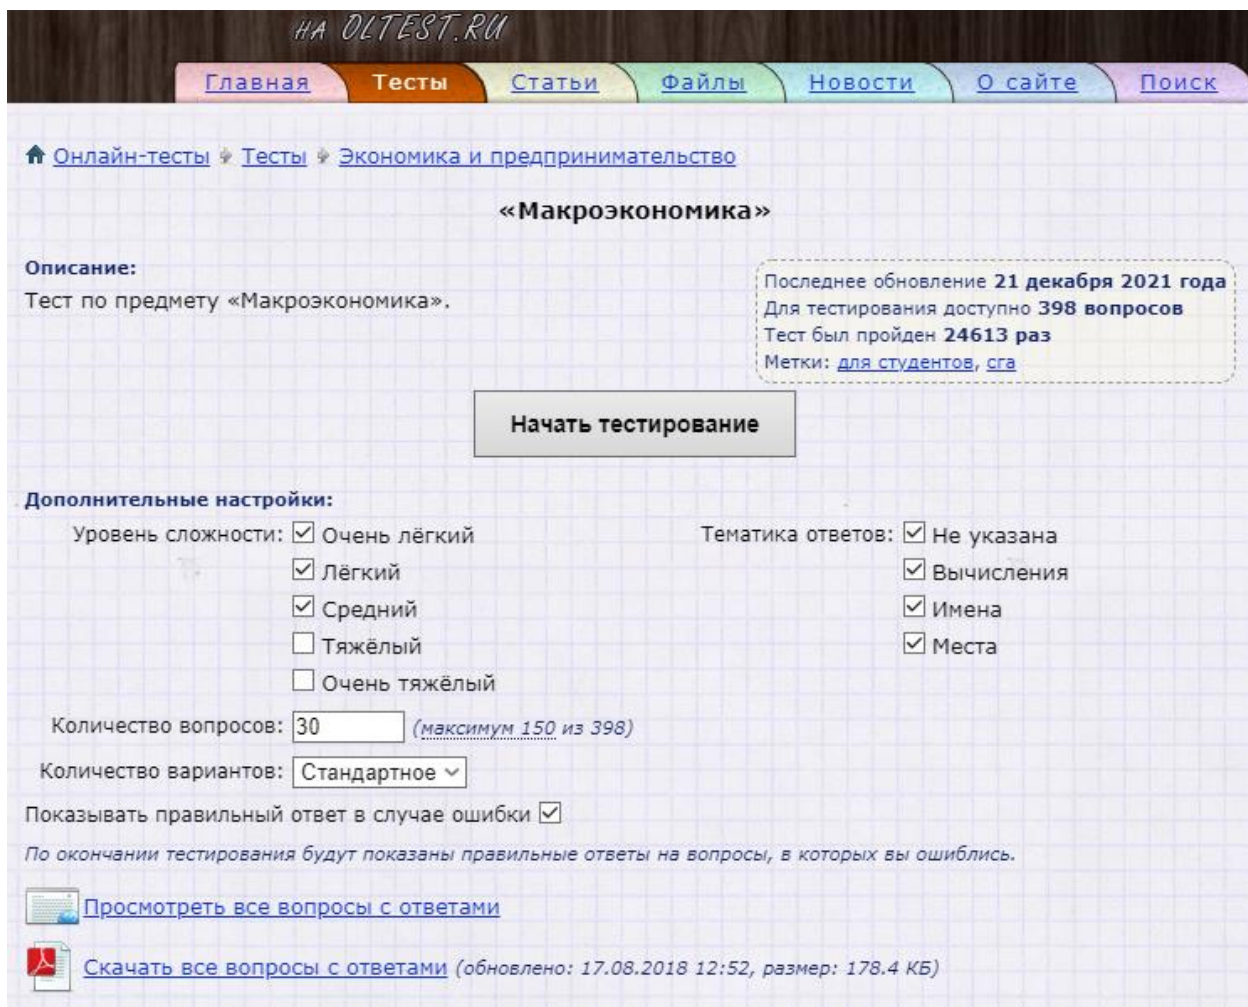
НА OLTEST.RU

Главная Тесты Статьи Файлы Новости О сайте Поиск

Онлайн-тесты Тесты Экономика и предпринимательство

«Макроэкономика»

Описание:
Тест по предмету «Макроэкономика».

Последнее обновление 21 декабря 2021 года
Для тестирования доступно 398 вопросов
Тест был пройден 24613 раз
Метки: для студентов, сга

Начать тестирование

Дополнительные настройки:

Уровень сложности: ☑ Очень лёгкий
☑ Лёгкий
☑ Средний
☐ Тяжёлый
☐ Очень тяжёлый

Тематика ответов: ☑ Не указана
☑ Вычисления
☑ Имена
☑ Места

Количество вопросов: 30 (максимум 150 из 398)

Количество вариантов: Стандартное

Показывать правильный ответ в случае ошибки ☑

По окончании тестирования будут показаны правильные ответы на вопросы, в которых вы ошиблись.

Просмотреть все вопросы с ответами

Скачать все вопросы с ответами (обновлено: 17.08.2018 12:52, размер: 178.4 КБ)